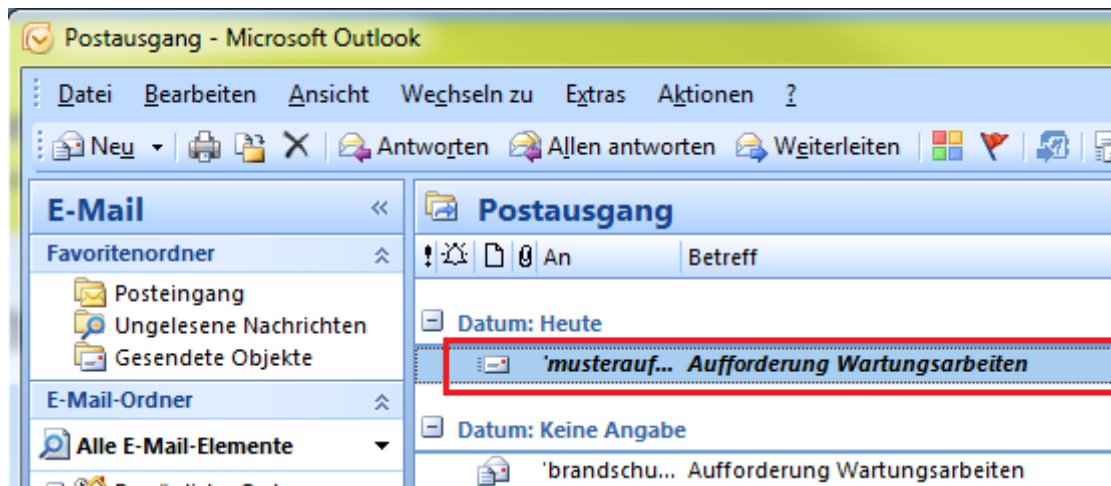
Postausgang - Microsoft Outlook

Datei Bearbeiten Ansicht Wechseln zu Extras Aktionen ?

Neu Antworten Allen antworten Weiterleiten

E-Mail

Favoritenordner

Posteingang
Ungelesene Nachrichten
Gesendete Objekte

E-Mail-Ordner

Alle E-Mail-Elemente

Postausgang

An Betreff

Datum: Heute

'musterauf... Aufforderung Wartungsarbeiten

Datum: Keine Angabe

'brandschu... Aufforderung Wartungsarbeiten